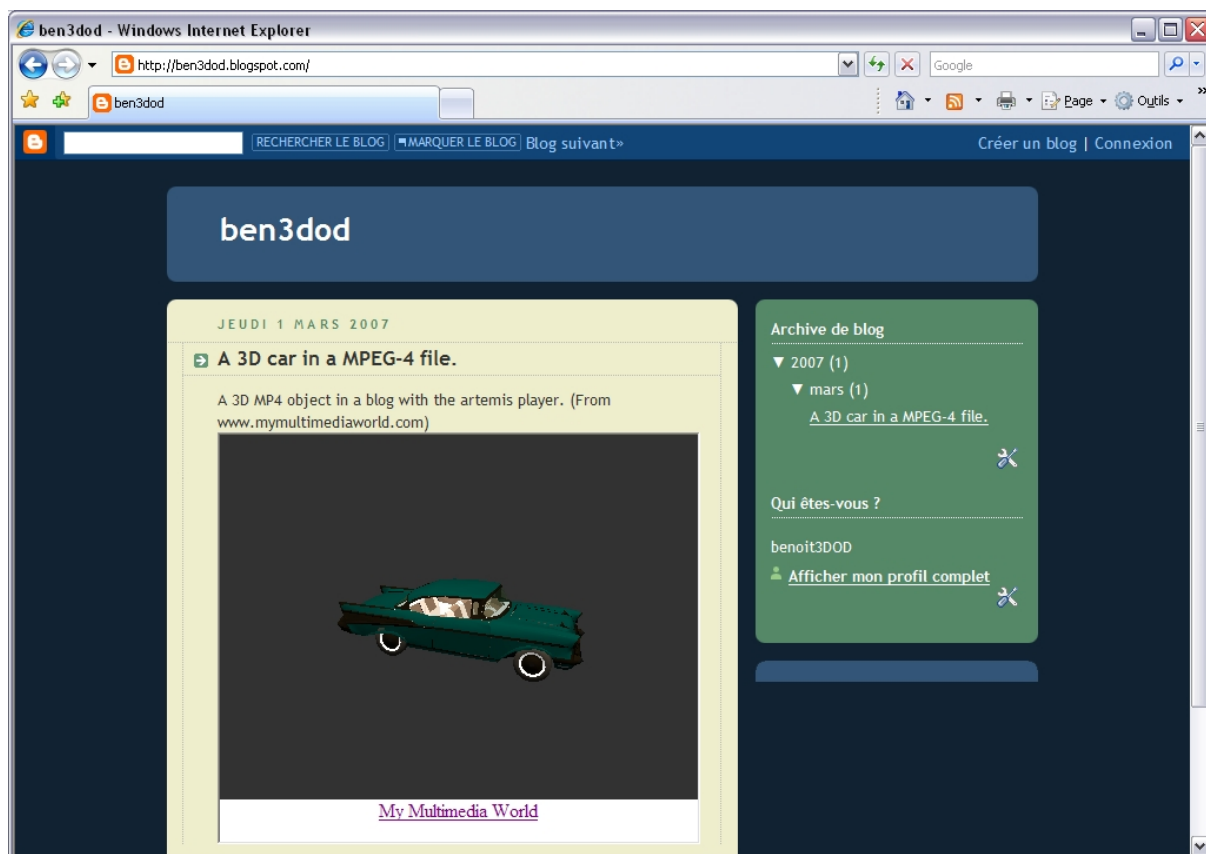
ben3dod - Windows Internet Explorer

http://ben3dod.blogspot.com/

Google

ben3dod

Page Outils

RECHERCHER LE BLOG | MARQUER LE BLOG | Blog suivant»

Créer un blog | Connexion

ben3dod

JEUDI 1 MARS 2007

A 3D car in a MPEG-4 file.

A 3D MP4 object in a blog with the artemis player. (From www.mymultimediaworld.com)

My Multimedia World

Archive de blog

▼ 2007 (1)

▼ mars (1)

A 3D car in a MPEG-4 file.

Qui êtes-vous ?

benoit3DOD

Afficher mon profil complet